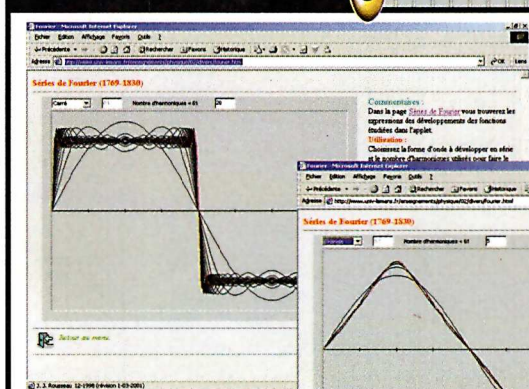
Fourier - Microsoft Internet Explorer
Fichier Edition Affichage Favoris Outils ?
Précédente Rechercher Favoris Historique
Adresse http://www.univ-lemans.fr/enseignements/physique/02/divers/fourier.htm
OK Liens

Séries de Fourier (1769-1830)

Carré
Nombre d'harmoniques < 61
20

Commentaires :
Dans la page Séries de Fourier vous trouverez les expressions des développements des fonctions étudiées dans l'applet.
Utilisation :
Choisissez la forme d'onde à développer en série et le nombre d'harmoniques utilisés pour faire le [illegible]

Retour au menu

J. J. Rousseau 12-1998 (révision 1-03-2001)

Fourier - Microsoft Internet Explorer
Fichier Edition Affichage Favoris Outils ?
Précédente Rechercher Favoris Historique
Adresse http://www.univ-lemans.fr/enseignements/physique/02/divers/fourier.html

Séries de Fourier (1769-1830)

Triangle
Nombre d'harmoniques < 61
5